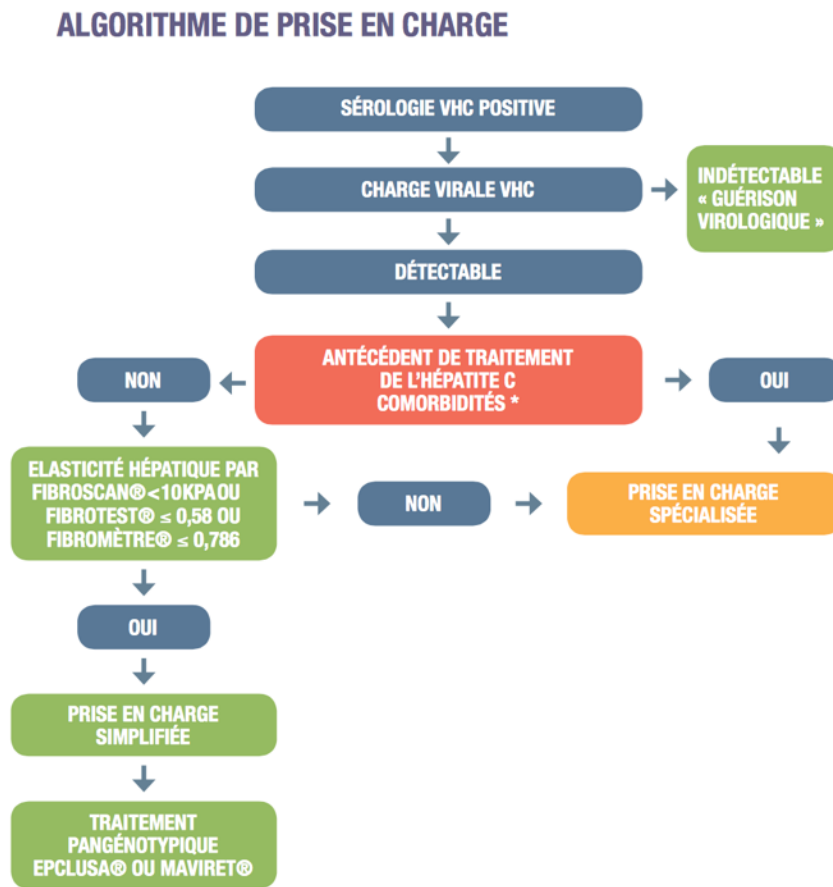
ALGORITHME DE PRISE EN CHARGE

SÉROLOGIE VHC POSITIVE

CHARGE VIRALE VHC

INDÉTECTABLE « GUÉRISON VIROLOGIQUE »

DÉTECTABLE

ANTÉCÉDENT DE TRAITEMENT DE L'HÉPATITE C COMORBIDITÉS *

NON

OUI

ELASTICITÉ HÉPATIQUE PAR FIBROSCAN®<10KPA OU FIBROTEST® $\leq$ 0,58 OU FIBROMÈTRE® $\leq$ 0,786

NON

PRISE EN CHARGE SPÉCIALISÉE

OUI

PRISE EN CHARGE SIMPLIFIÉE

TRAITEMENT PANGÉNOTYPIQUE EPCLUSA® OU MAVIRET®